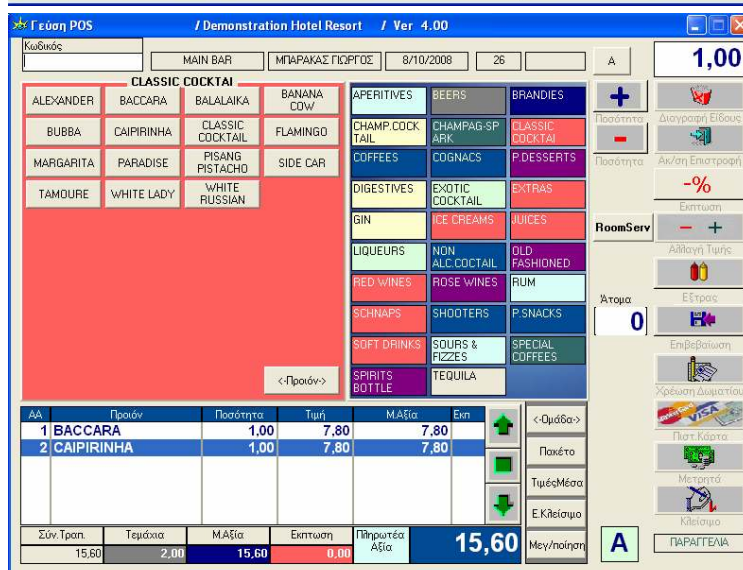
Γεύση POS / Demonstration Hotel Resort / Ver 4.00

Κωδικός
MAIN BAR | ΜΠΑΡΑΚΑΣ ΓΙΩΡΓΟΣ | 8/10/2008 | 26
A
1,00

CLASSIC COCKTAI
ALEXANDER | BACCARA | BALALAIKA | BANANA COW
BUBBA | CAIPIRINHA | CLASSIC COCKTAIL | FLAMINGO
MARGARITA | PARADISE | PISANG PISTACHO | SIDE CAR
TAMOURE | WHITE LADY | WHITE RUSSIAN
<-Προιόν->

APERITIVES | BEERS | BRANDIES
CHAMP.COCKTAIL | CHAMPAG-SPARK | CLASSIC COCKTAI
COFFEES | COGNACS | P.DESSERTS
DIGESTIVES | EXOTIC COCKTAIL | EXTRAS
GIN | ICE CREAMS | JUICES
LIQUEURS | NON ALC.COCTAIL | OLD FASHIONED
RED WINES | ROSE WINES | RUM
SCHNAPS | SHOOTERS | P.SNACKS
SOFT DRINKS | SOURS & FIZZES | SPECIAL COFFEES
SPIRITS BOTTLE | TEQUILA

+
Ποσότητα
-
Ποσότητα
Διαγραφή Είδους
Ακ/ση Επιστροφή
-%
Εκπτωση
RoomServ
- +
Αλλαγή Τιμής
Εξτρας
Άτομα
0
Επιβεβαίωση
Χρέωση Δωματίου
Πιστ.Κάρτα
Μετρητά
Κλείσιμο
A
ΠΑΡΑΓΓΕΛΙΑ

| AA | Προιόν | Ποσότητα | Τιμή | Μ.Αξία | Εκπ |
|---|---|---|---|---|---|
| 1 | BACCARA | 1,00 | 7,80 | 7,80 | |
| 2 | CAIPIRINHA | 1,00 | 7,80 | 7,80 | |

<-Ομάδα->
Πακέτο
ΤιμέςΜέσα
Ε.Κλείσιμο
Μεγ/ποίηση

| Σύν.Τραπ. | Τεμάχια | Μ.Αξία | Εκπτωση | Πληρωτέα Αξία |
|---|---|---|---|---|
| 15,60 | 2,00 | 15,60 | 0,00 | 15,60 |